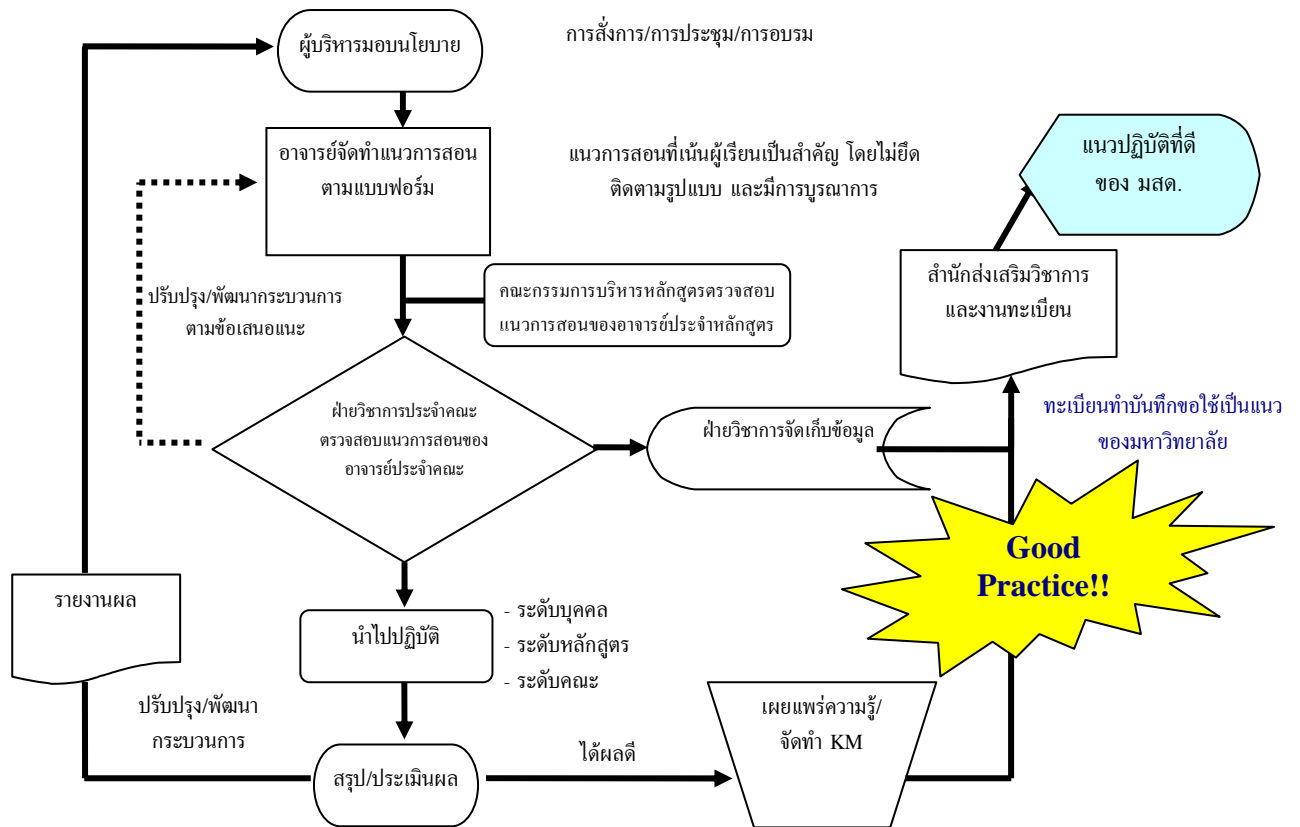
ผู้บริหารมอบนโยบาย

การสั่งการ/การประชุม/การอบรม

อาจารย์จัดทำแนวการสอนตามแบบฟอร์ม

แนวการสอนที่เน้นผู้เรียนเป็นสำคัญ โดยไม่ยึดติดตามรูปแบบ และมีการบูรณาการ

แนวปฏิบัติที่ดีของ มสด.

สำนักส่งเสริมวิชาการและงานทะเบียน

คณะกรรมการบริหารหลักสูตรตรวจสอบแนวการสอนของอาจารย์ประจำหลักสูตร

ปรับปรุง/พัฒนากระบวนการตามข้อเสนอแนะ

ฝ่ายวิชาการประจำคณะตรวจสอบแนวการสอนของอาจารย์ประจำคณะ

ฝ่ายวิชาการจัดเก็บข้อมูล

ทะเบียนทำบันทึกขอใช้เป็นแนวของมหาวิทยาลัย

Good Practice!!

รายงานผล

นำไปปฏิบัติ

- ระดับบุคคล
- ระดับหลักสูตร
- ระดับคณะ

ปรับปรุง/พัฒนากระบวนการ

สรุป/ประเมินผล

ได้ผลดี

เผยแพร่ความรู้/จัดทำ KM